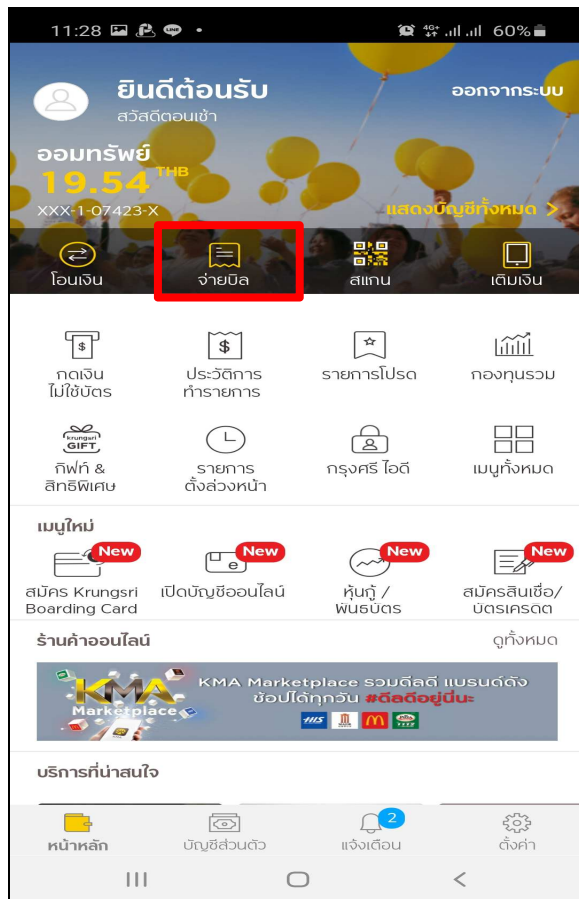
11:28 60%

ยินดีต้อนรับ
สวัสดีตอนเช้า

ออกจากระบบ

ออมทรัพย์
19.54 THB
XXX-1-07423-X

แสดงบัญชีทั้งหมด >

โอนเงิน
จ่ายบิล
สแกน
เติมเงิน

กดเงิน ไม่ใช้บัตร
ประวัติการ ทำรายการ
รายการโปรด
กองทุนรวม

krungsri GIFT
กิฟท์ & สิทธิพิเศษ
รายการ ตั้งล่วงหน้า
กรุงศรี ไอดี
เมนูทั้งหมด

เมนูใหม่

New
สมัคร Krungsri Boarding Card
New
เปิดบัญชีออนไลน์
New
หุ้นกู้ / พันธบัตร
New
สมัครสินเชื่อ/ บัตรเครดิต

ร้านค้าออนไลน์
ดูทั้งหมด

KMA Marketplace
KMA Marketplace รวมดีลดี แบรนด์ดัง ช้อปได้ทุกวัน #ดีลดีอยู่นี่นะ

บริการที่น่าสนใจ

หน้าหลัก
บัญชีส่วนตัว
2
แจ้งเตือน
ตั้งค่า